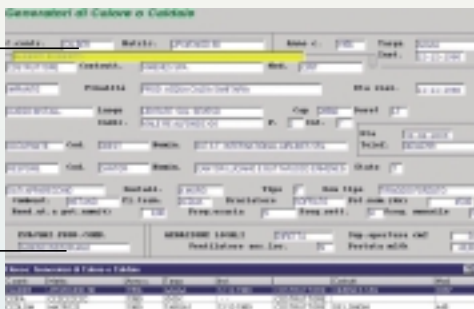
Generatori di Calore e Caldaie

I.cod.
Matric.
Anno c.
Targa
Costrut.
Mod.
Località
Sta inst.
Luogo
Cap
Resp
Indir.
Ubic.
Cod.
Nomin.
Cod.
Nomin.
Stato
Destab.
Tipo
Uso tipo
Combust.
Fl.term.
Tiraggio
Pot.nom.(kW)
Rend.st.a pot.nom(%)
Freq.contr.
Resp.nett.
Freq.annuale
EVA/UNI FORN./COND.
GENERATORE LOCALI
Cap.aperture (m2)
Ventilatore ass.loc.
Portata m3/h
Elenco Generatori di Calore e Caldaie
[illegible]